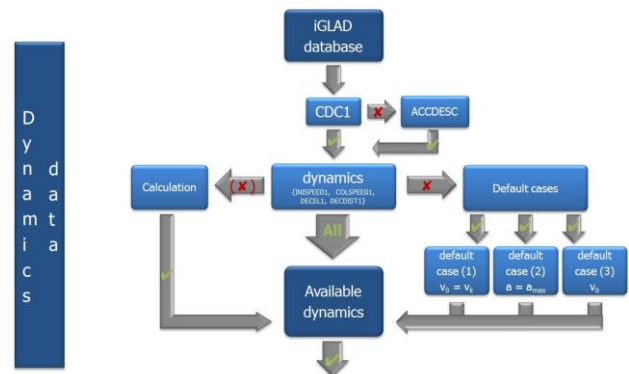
Dynamics data

iGLAD database

CDC1

ACCDESC

dynamics
(INSPEED1, COLSPEED1, DECEL1, DECDIST1)

Calculation

(✗)

✗

Default cases

All

default case (1)
$v_0 = v_k$

default case (2)
$a = a_{max}$

default case (3)
$v_0$

Available dynamics